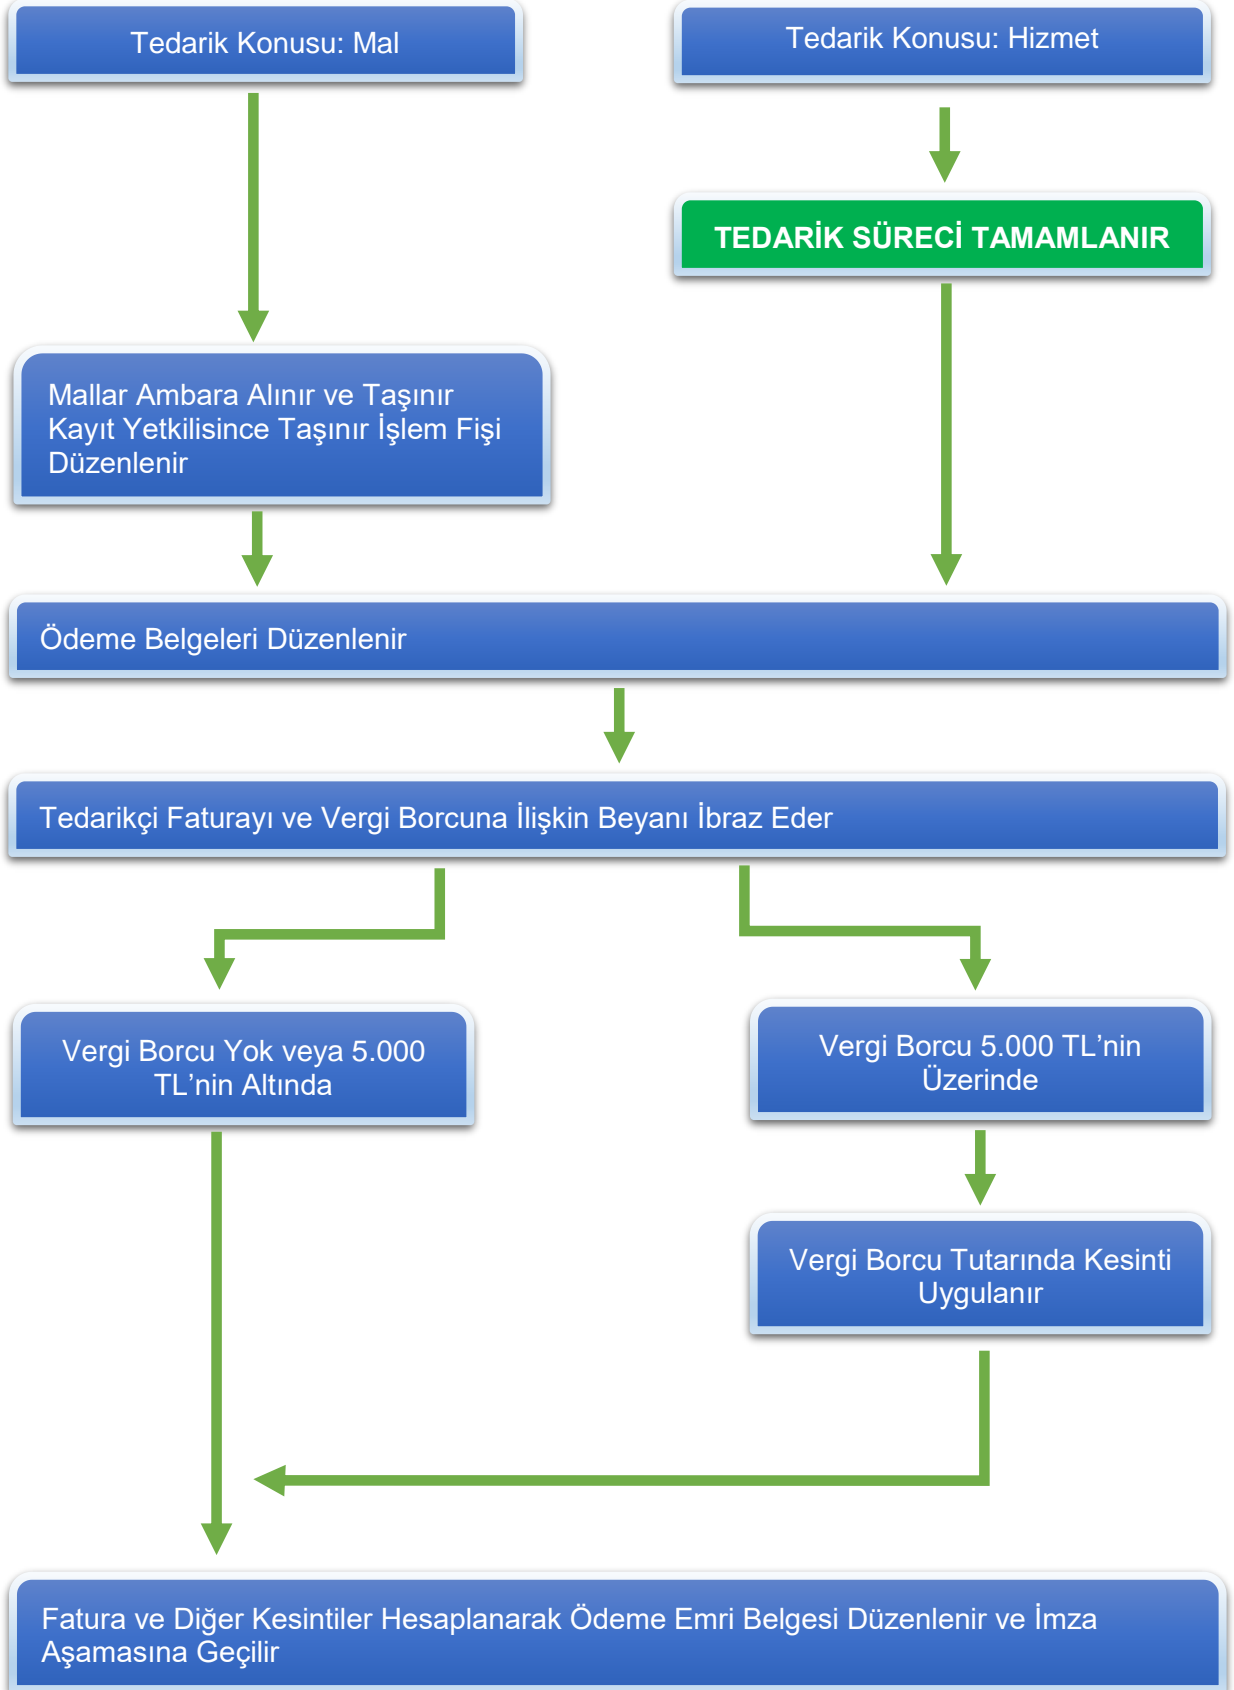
Tedarik Konusu: Mal

Tedarik Konusu: Hizmet

TEDARİK SÜRECİ TAMAMLANIR

Mallar Ambara Alınır ve Taşınır Kayıt Yetkilisince Taşınır İşlem Fişi Düzenlenir

Ödeme Belgeleri Düzenlenir

Tedarikçi Faturayı ve Vergi Borcuna İlişkin Beyanı İbraz Eder

Vergi Borcu Yok veya 5.000 TL’nin Altında

Vergi Borcu 5.000 TL’nin Üzerinde

Vergi Borcu Tutarında Kesinti Uygulanır

Fatura ve Diğer Kesintiler Hesaplanarak Ödeme Emri Belgesi Düzenlenir ve İmza Aşamasına Geçilir